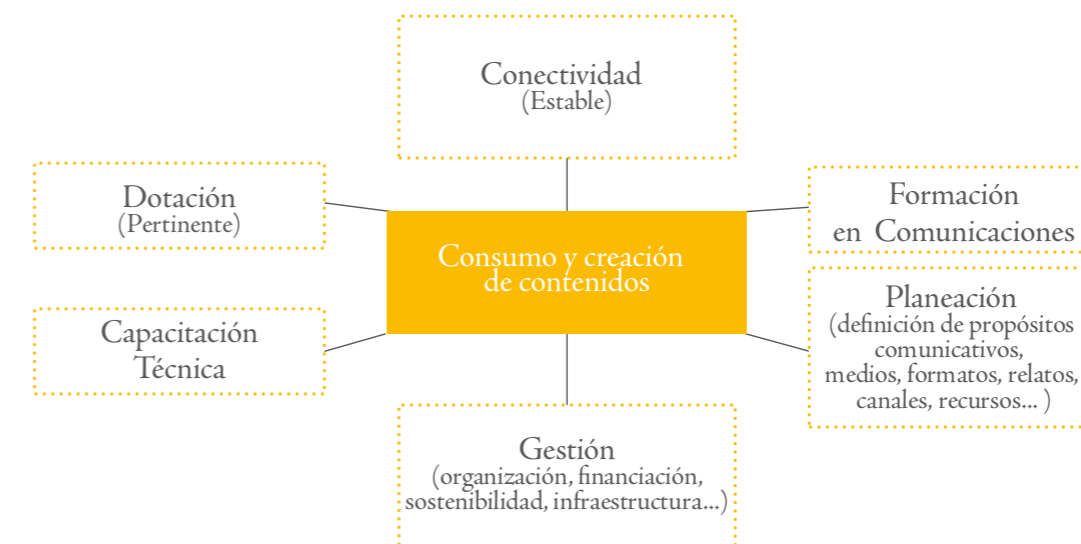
Conectividad
(Estable)

Dotación
(Pertinente)

Formación en Comunicaciones

Consumo y creación de contenidos

Capacitación Técnica

Planeación
(definición de propósitos comunicativos, medios, formatos, relatos, canales, recursos... )

Gestión
(organización, financiación, sostenibilidad, infraestructura...)